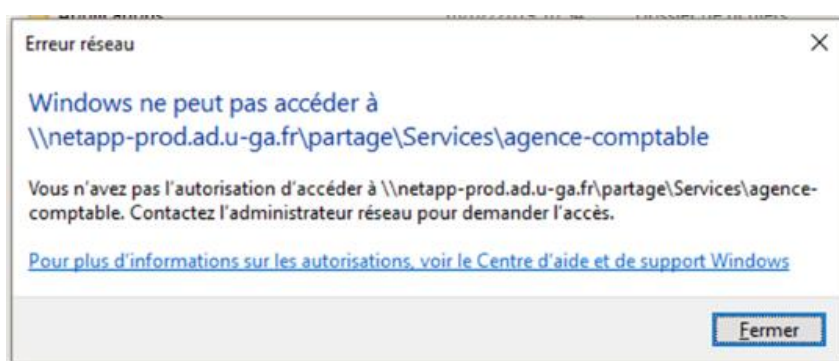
Erreur réseau

×

Windows ne peut pas accéder à \\netapp-prod.ad.u-ga.fr\partage\Services\agence-comptable

Vous n'avez pas l'autorisation d'accéder à \\netapp-prod.ad.u-ga.fr\partage\Services\agence-comptable. Contactez l'administrateur réseau pour demander l'accès.

Pour plus d'informations sur les autorisations, voir le Centre d'aide et de support Windows

Fermer